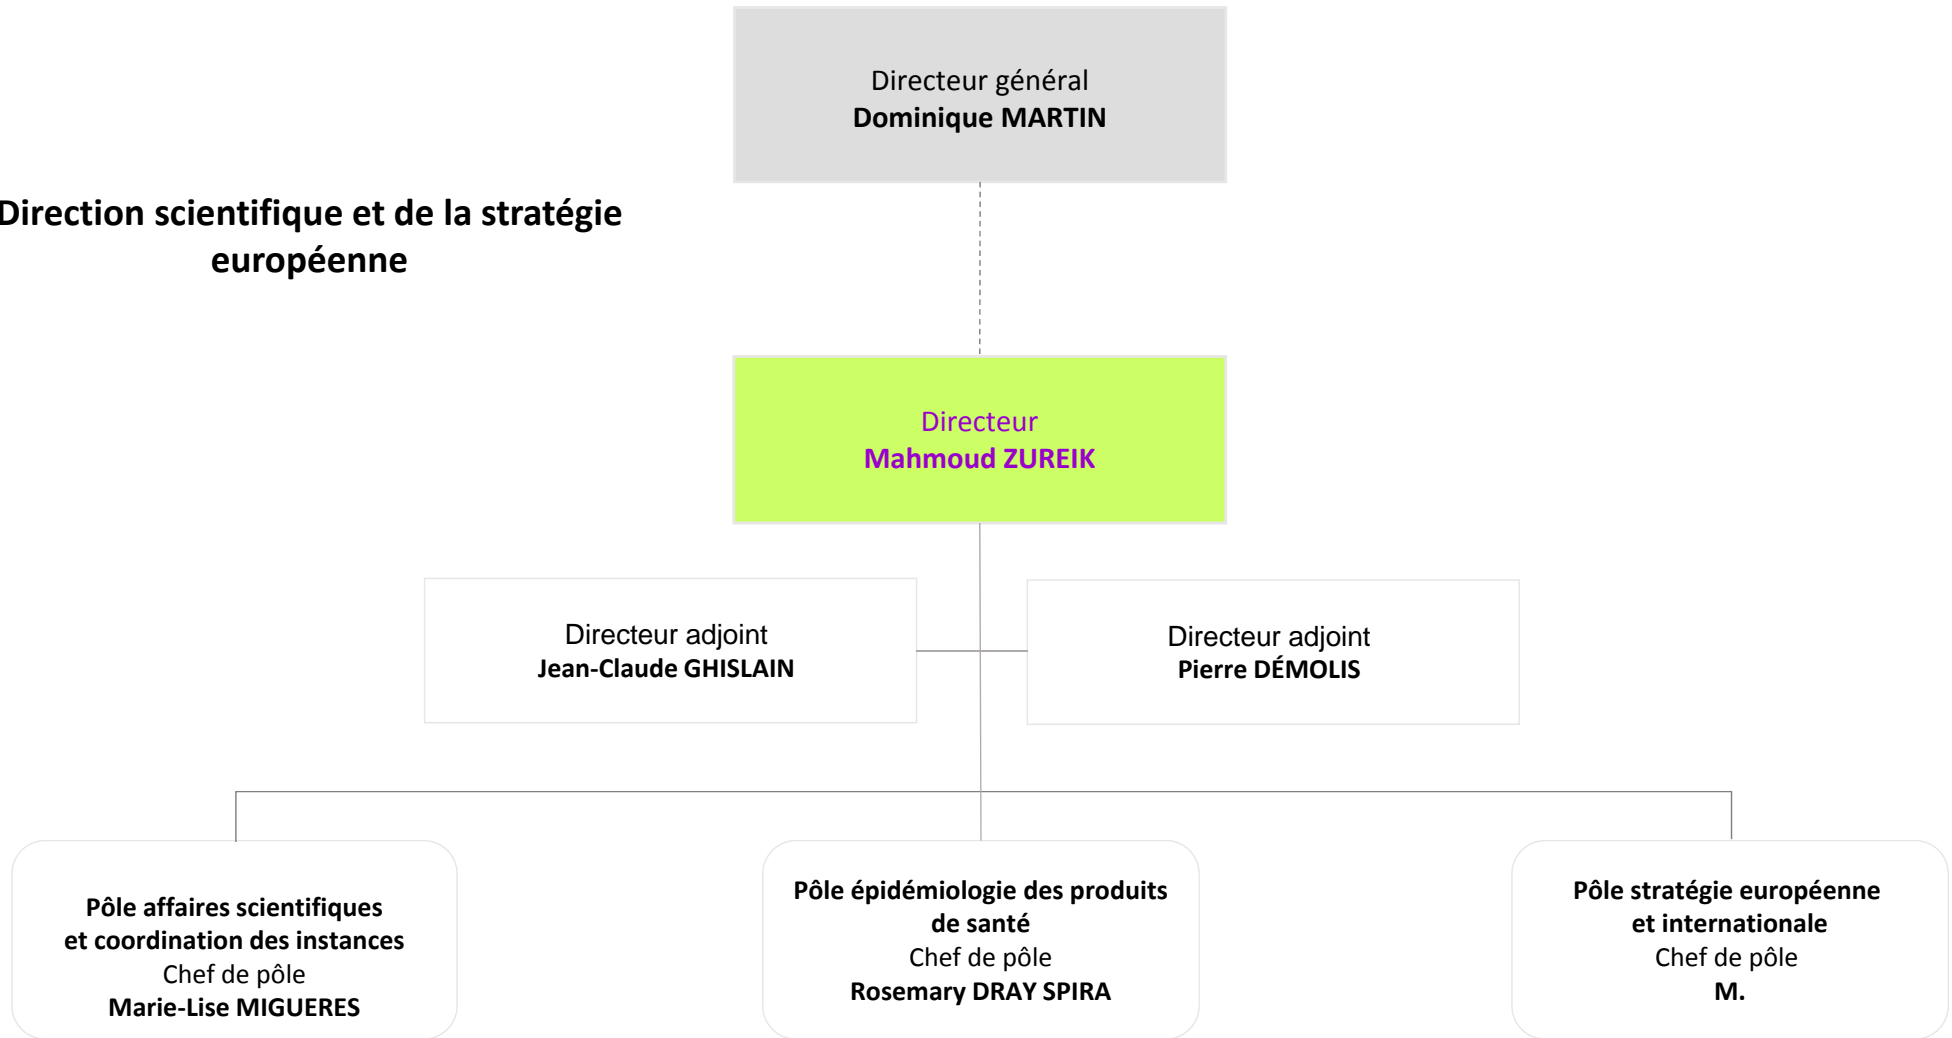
Directeur général
**Dominique MARTIN**

**Direction scientifique et de la stratégie européenne**

Directeur
**Mahmoud ZUREIK**

Directeur adjoint
**Jean-Claude GHISLAIN**

Directeur adjoint
**Pierre DÉMOLIS**

**Pôle affaires scientifiques et coordination des instances**
Chef de pôle
**Marie-Lise MIGUERES**

**Pôle épidémiologie des produits de santé**
Chef de pôle
**Rosemary DRAY SPIRA**

**Pôle stratégie européenne et internationale**
Chef de pôle
**M.**